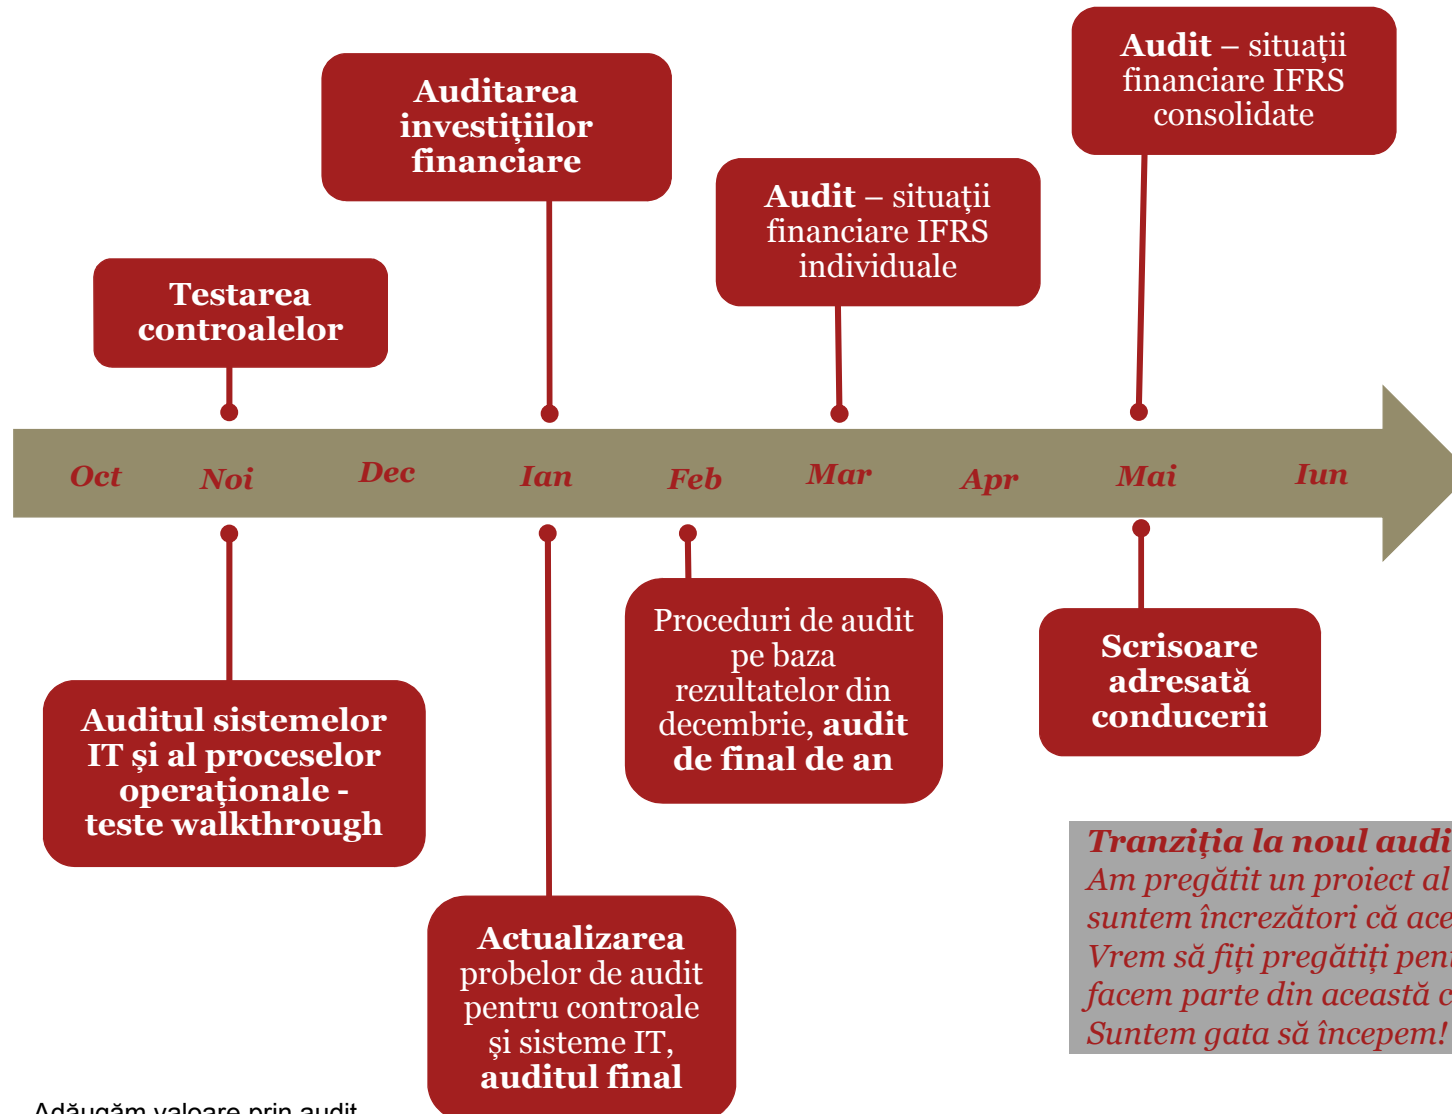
Audit – situaţii financiare IFRS consolidate

Auditarea investiţiilor financiare

Audit – situaţii financiare IFRS individuale

Testarea controalelor

Oct Noi Dec Ian Feb Mar Apr Mai Iun

Auditul sistemelor IT şi al proceselor operaţionale - teste walkthrough

Proceduri de audit pe baza rezultatelor din decembrie, audit de final de an

Scrisoare adresată conducerii

Actualizarea probelor de audit pentru controale şi sisteme IT, auditul final

Tranziţia la noul audi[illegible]
Am pregătit un proiect al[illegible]
suntem încrezători că ace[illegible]
Vrem să fiţi pregătiţi pen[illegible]
facem parte din această c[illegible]
Suntem gata să începem!

Adăugăm valoare prin audit